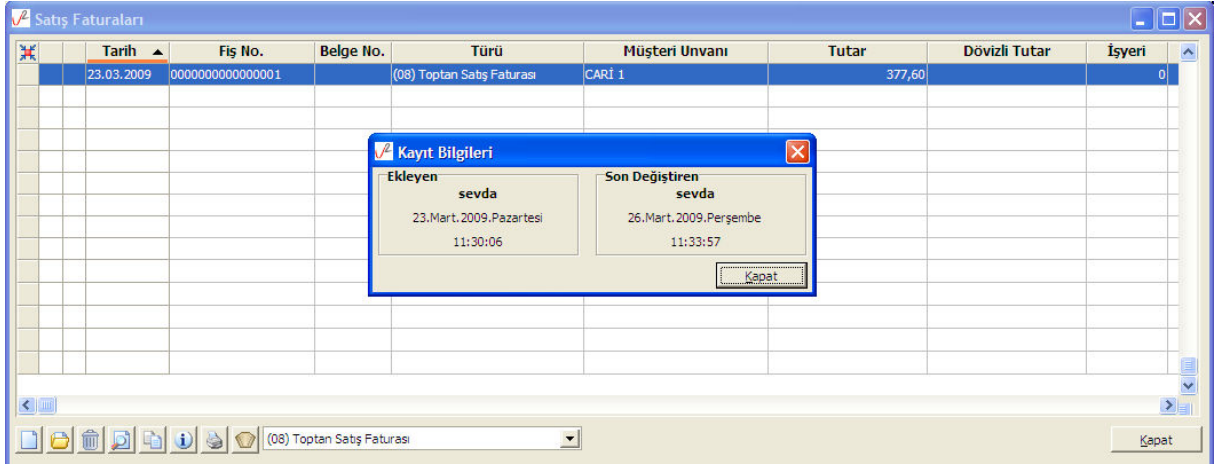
Satış Faturaları

| | | Tarih ▲ | Fiş No. | Belge No. | Türü | Müşteri Unvanı | Tutar | Dövizli Tutar | İşyeri |
|---|---|---|---|---|---|---|---|---|---|
| | | 23.03.2009 | 0000000000000001 | | (08) Toptan Satış Faturası | CARİ 1 | 377,60 | | 0 |

Kayıt Bilgileri

Ekleyen
sevda
23.Mart.2009.Pazartesi
11:30:06

Son Değiştiren
sevda
26.Mart.2009.Perşembe
11:33:57

Kapat

(08) Toptan Satış Faturası

Kapat